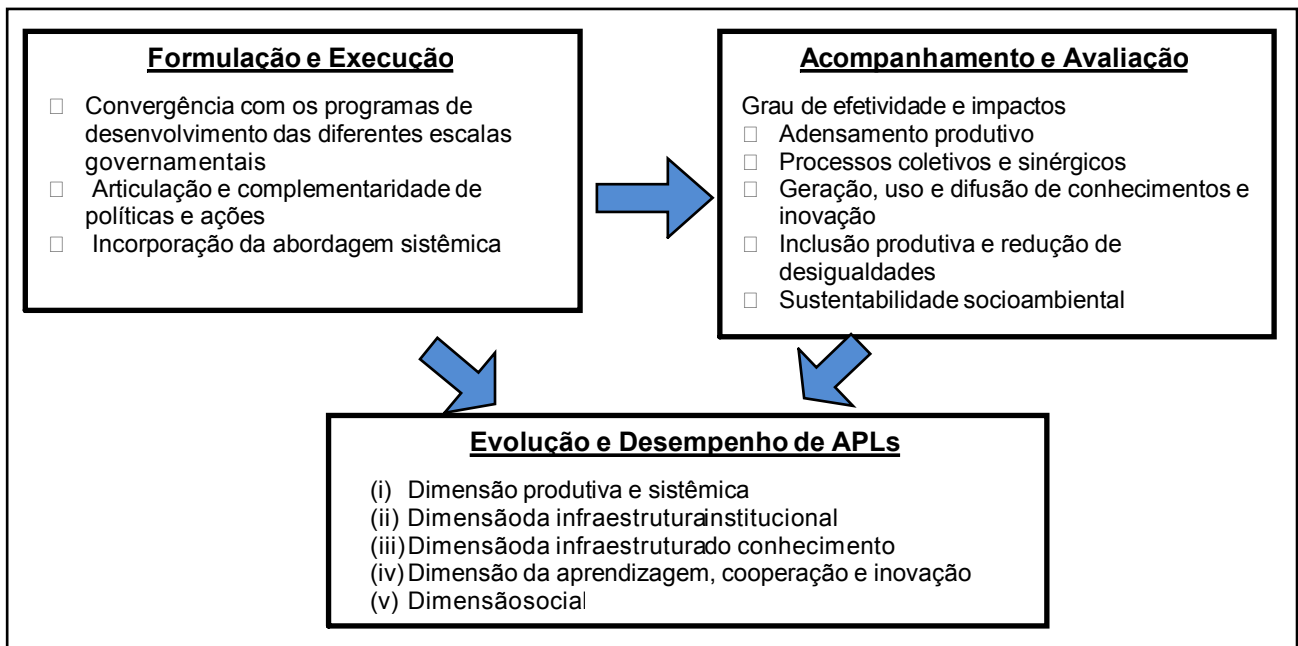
**Formulação e Execução**

 Convergência com os programas de desenvolvimento das diferentes escalas governamentais
 Articulação e complementaridade de políticas e ações
 Incorporação da abordagem sistêmica

**Acompanhamento e Avaliação**

Grau de efetividade e impactos
 Adensamento produtivo
 Processos coletivos e sinérgicos
 Geração, uso e difusão de conhecimentos e inovação
 Inclusão produtiva e redução de desigualdades
 Sustentabilidade socioambiental

**Evolução e Desempenho de APLs**

(i) Dimensão produtiva e sistêmica
(ii) Dimensãoda infraestruturainstitucional
(iii) Dimensãoda infraestruturado conhecimento
(iv) Dimensão da aprendizagem, cooperação e inovação
(v) Dimensãosocial